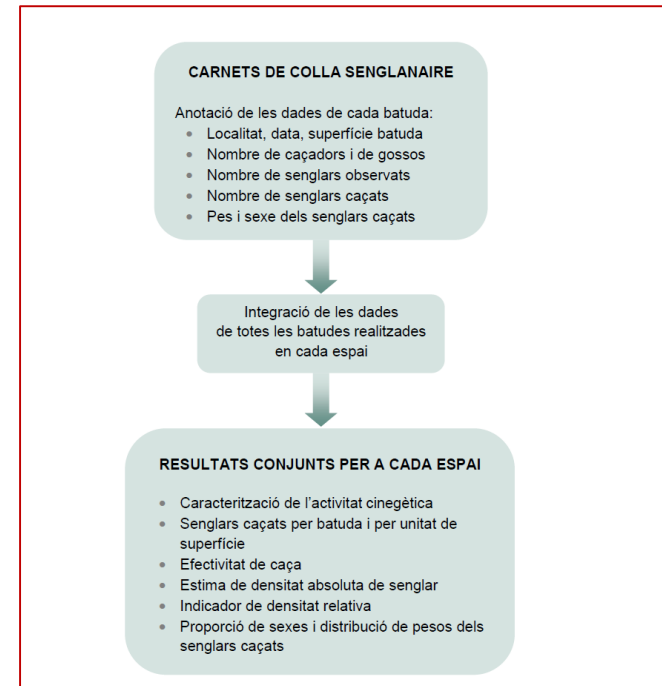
CARNETS DE COLLA SENGLANAIRE

Anotació de les dades de cada batuda:
- Localitat, data, superfície batuda
- Nombre de caçadors i de gossos
- Nombre de senglars observats
- Nombre de senglars caçats
- Pes i sexe dels senglars caçats

Integració de les dades de totes les batudes realitzades en cada espai

RESULTATS CONJUNTS PER A CADA ESPAI

- Caracterització de l'activitat cinegètica
- Senglars caçats per batuda i per unitat de superfície
- Efectivitat de caça
- Estima de densitat absoluta de senglar
- Indicador de densitat relativa
- Proporció de sexes i distribució de pesos dels senglars caçats